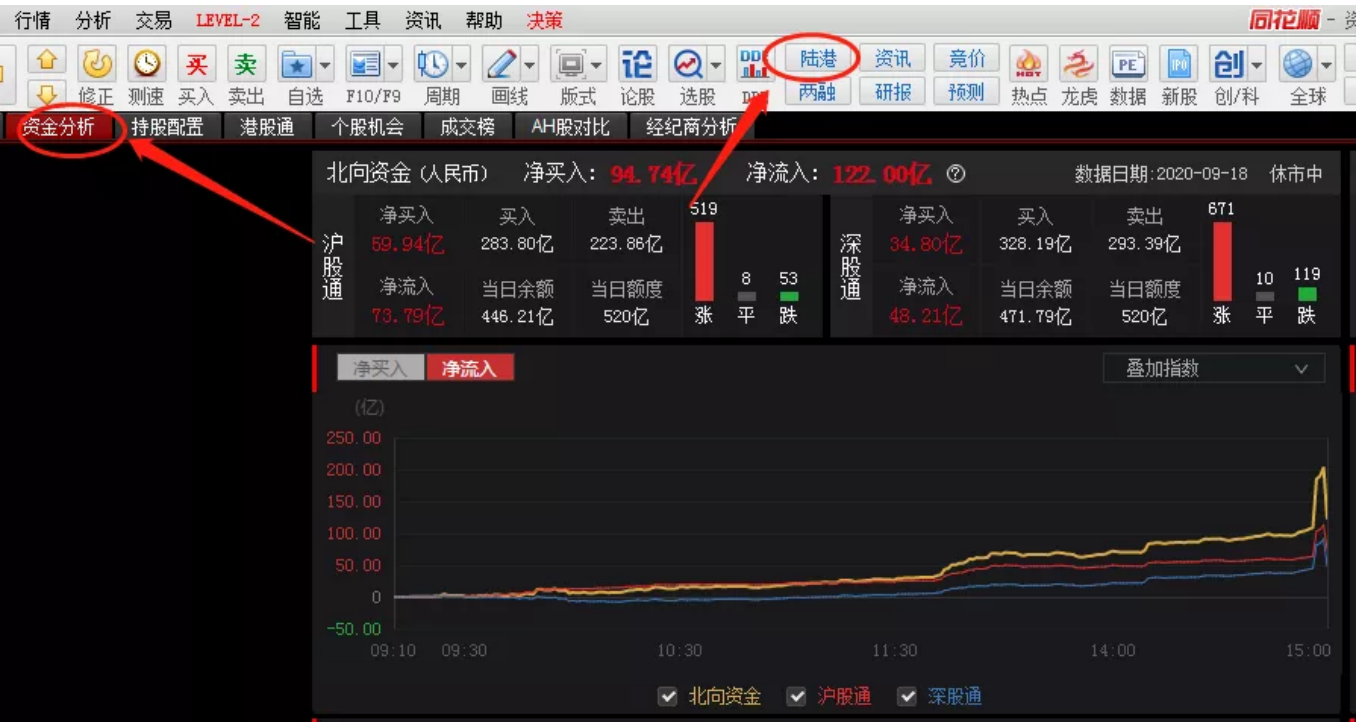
行情 分析 交易 LEVEL-2 智能 工具 资讯 帮助 决策 同花顺 - 资

修正 测速 买入 卖出 自选 F10/F9 周期 画线 版式 论股 选股 DDE 陆港 两融 资讯 研报 竞价 预测 热点 龙虎 数据 新股 创/科 全球

资金分析 持股配置 港股通 个股机会 成交榜 AH股对比 经纪商分析

北向资金 (人民币) 净买入: 94.74亿 净流入: 122.00亿 数据日期:2020-09-18 休市中

| 沪股通 | 净买入 | 买入 | 卖出 |
|---|---|---|---|
| | 59.94亿 | 283.80亿 | 223.86亿 |
| | 净流入 | 当日余额 | 当日额度 |
| | 73.79亿 | 446.21亿 | 520亿 |

519 涨 8 平 53 跌

| 深股通 | 净买入 | 买入 | 卖出 |
|---|---|---|---|
| | 34.80亿 | 328.19亿 | 293.39亿 |
| | 净流入 | 当日余额 | 当日额度 |
| | 48.21亿 | 471.79亿 | 520亿 |

671 涨 10 平 119 跌

净买入 净流入 叠加指数

(亿)
250.00
200.00
150.00
100.00
50.00
0
-50.00
09:10 09:30 10:30 11:30 14:00 15:00

北向资金 沪股通 深股通